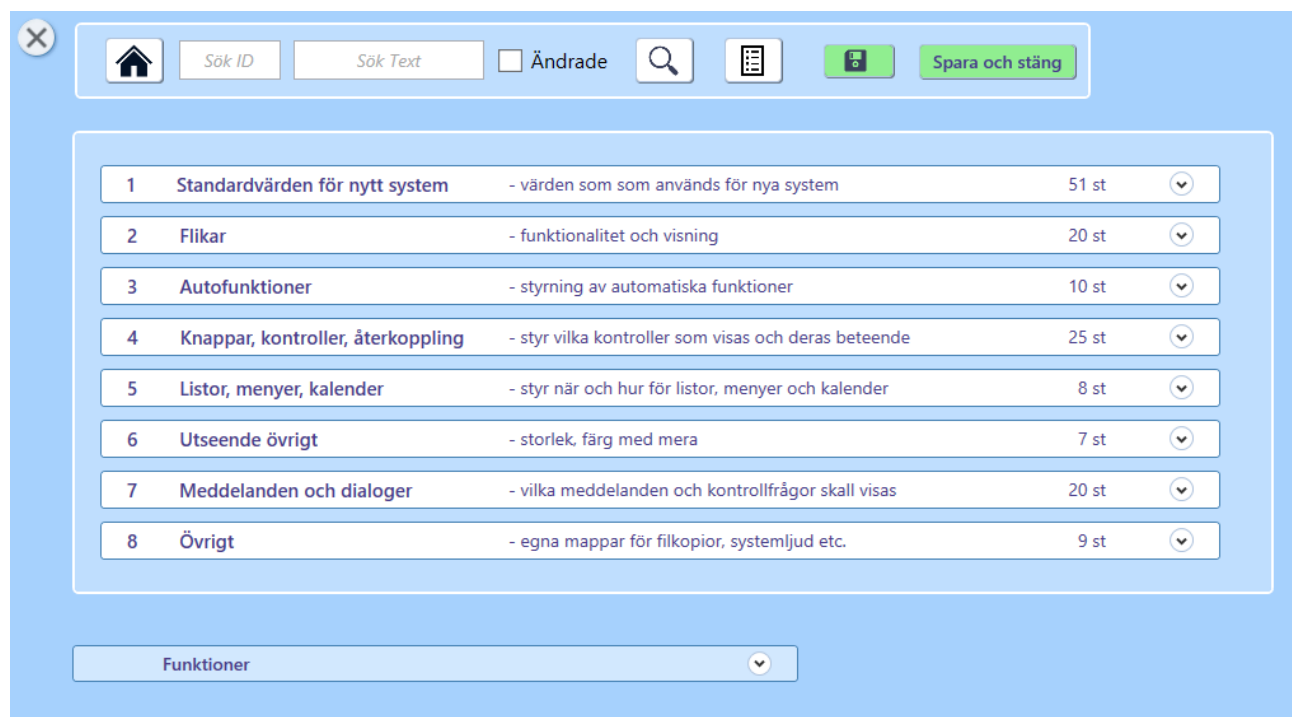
Sök ID Sök Text Ändrade Spara och stäng

| | | | |
|---|---|---|---|
| 1 | Standardvärden för nytt system | - värden som som används för nya system | 51 st |
| 2 | Flikar | - funktionalitet och visning | 20 st |
| 3 | Autofunktioner | - styrning av automatiska funktioner | 10 st |
| 4 | Knappar, kontroller, återkoppling | - styr vilka kontroller som visas och deras beteende | 25 st |
| 5 | Listor, menyer, kalender | - styr när och hur för listor, menyer och kalender | 8 st |
| 6 | Utseende övrigt | - storlek, färg med mera | 7 st |
| 7 | Meddelanden och dialoger | - vilka meddelanden och kontrollfrågor skall visas | 20 st |
| 8 | Övrigt | - egna mappar för filkopior, systemljud etc. | 9 st |

Funktioner